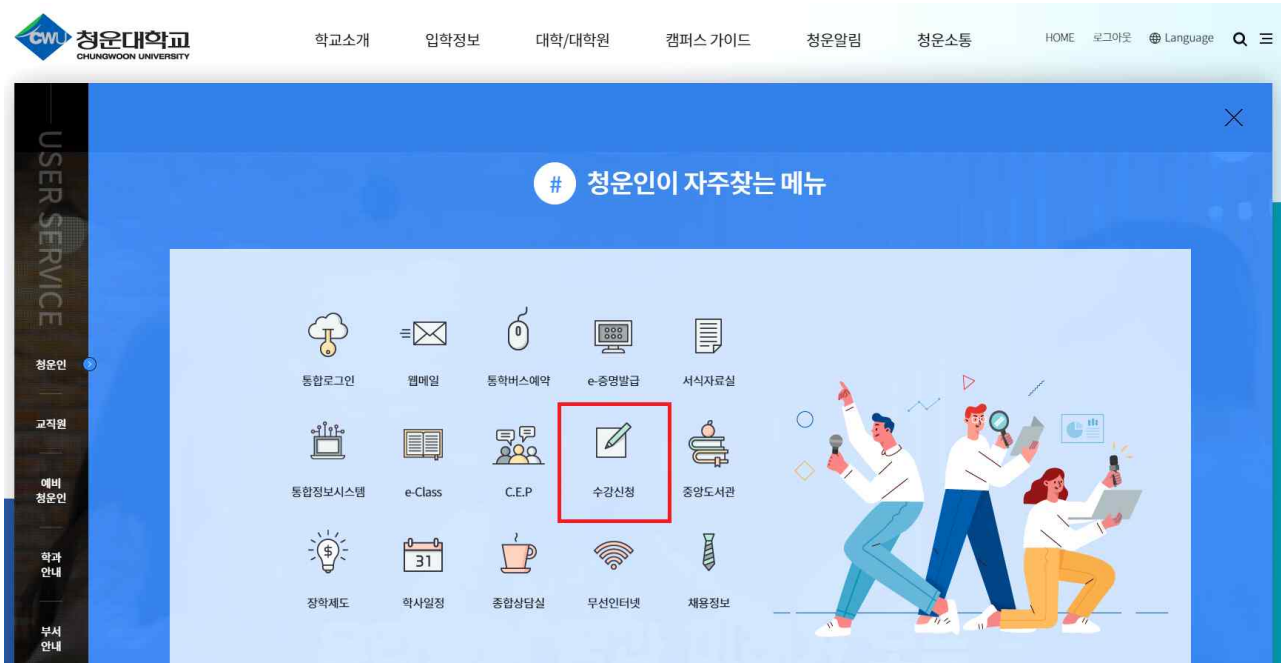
CWU 청운대학교
CHUNGWOON UNIVERSITY

학교소개 입학정보 대학/대학원 캠퍼스 가이드 청운알림 청운소통

HOME 로그아웃 Language

USER SERVICE

청운인

교직원

예비 청운인

학과 안내

부서 안내

# 청운인이 자주찾는 메뉴

통합로그인
웹메일
통학버스예약
e-증명발급
서식자료실

통합정보시스템
e-Class
C.E.P
수강신청
중앙도서관

31

장학제도
학사일정
종합상담실
무선인터넷
채용정보